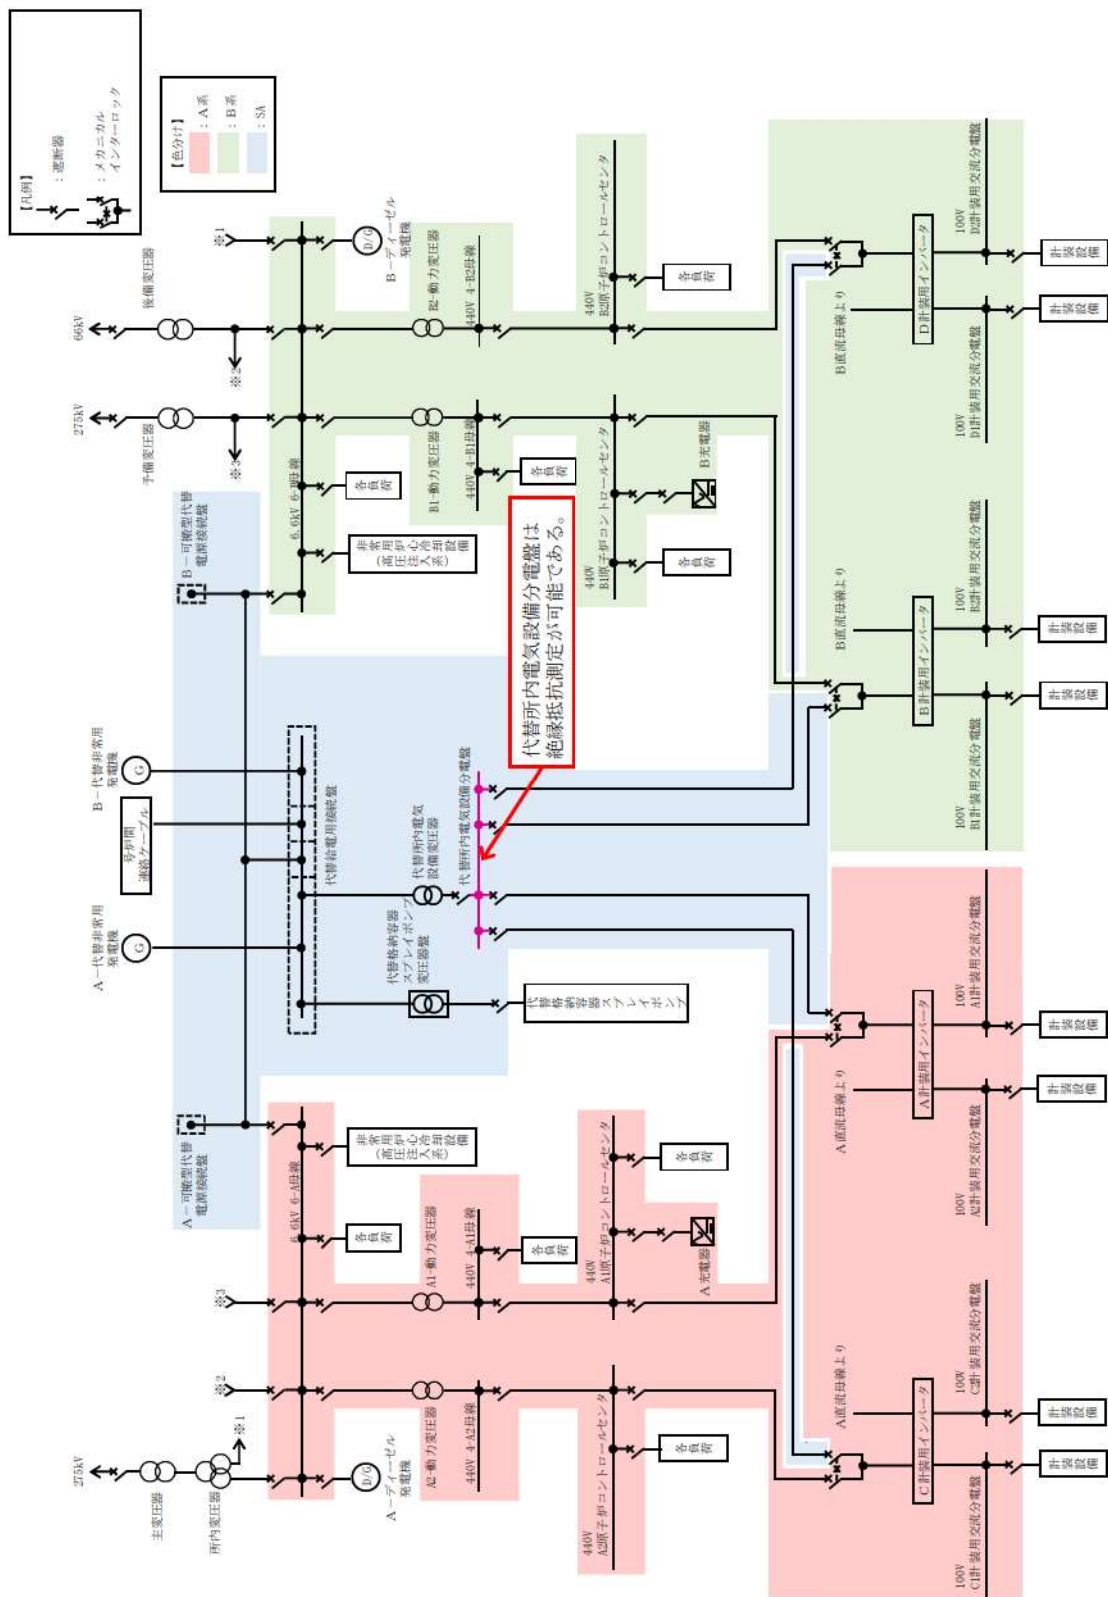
【凡例】
：遮断器
：メカニカルインターロック

【色分け】
：A系
：B系
：SA

66kV
後備変圧器
275kV
予備変圧器
※1
※2
※3
B－ディーゼル発電機
D/G
B2-動力変圧器
440V 4-B2母線
440V B2原子炉コントロールセンタ
各負荷
B1-動力変圧器
440V 4-B1母線
各負荷
440V B1原子炉コントロールセンタ
B充電器
各負荷
6.6kV 6-B母線
各負荷
非常用（高圧炉心注入系）冷却設備
B－可搬型代替電源接続盤
B－代替非常用発電機
G
号炉間連絡ケーブル
代替給電用接続盤
代替所内電気設備変圧器
代替所内電気設備分電盤
代替所内電気設備分電盤は絶縁抵抗測定が可能である。
代替格納容器スプレイポンプ変圧器盤
代替格納容器スプレイポンプ
A－代替非常用発電機
G
A－可搬型代替電源接続盤
非常用（高圧炉心注入系）冷却設備
6.6kV 6-A母線
各負荷
A1-動力変圧器
440V 4-A1母線
各負荷
440V A1原子炉コントロールセンタ
各負荷
A充電器
A2-動力変圧器
440V 4-A2母線
440V A2原子炉コントロールセンタ
各負荷
A－ディーゼル発電機
D/G
275kV
主変圧器
所内変圧器
B直流母線より
D計装用インバータ
100V D2計装用交流分電盤
100V D1計装用交流分電盤
B直流母線より
B計装用インバータ
100V B2計装用交流分電盤
100V B1計装用交流分電盤
A直流母線より
A計装用インバータ
100V A1計装用交流分電盤
100V A2計装用交流分電盤
A直流母線より
C計装用インバータ
100V C2計装用交流分電盤
100V C1計装用交流分電盤
計装設備
計装設備
計装設備
計装設備
計装設備
計装設備
計装設備
計装設備